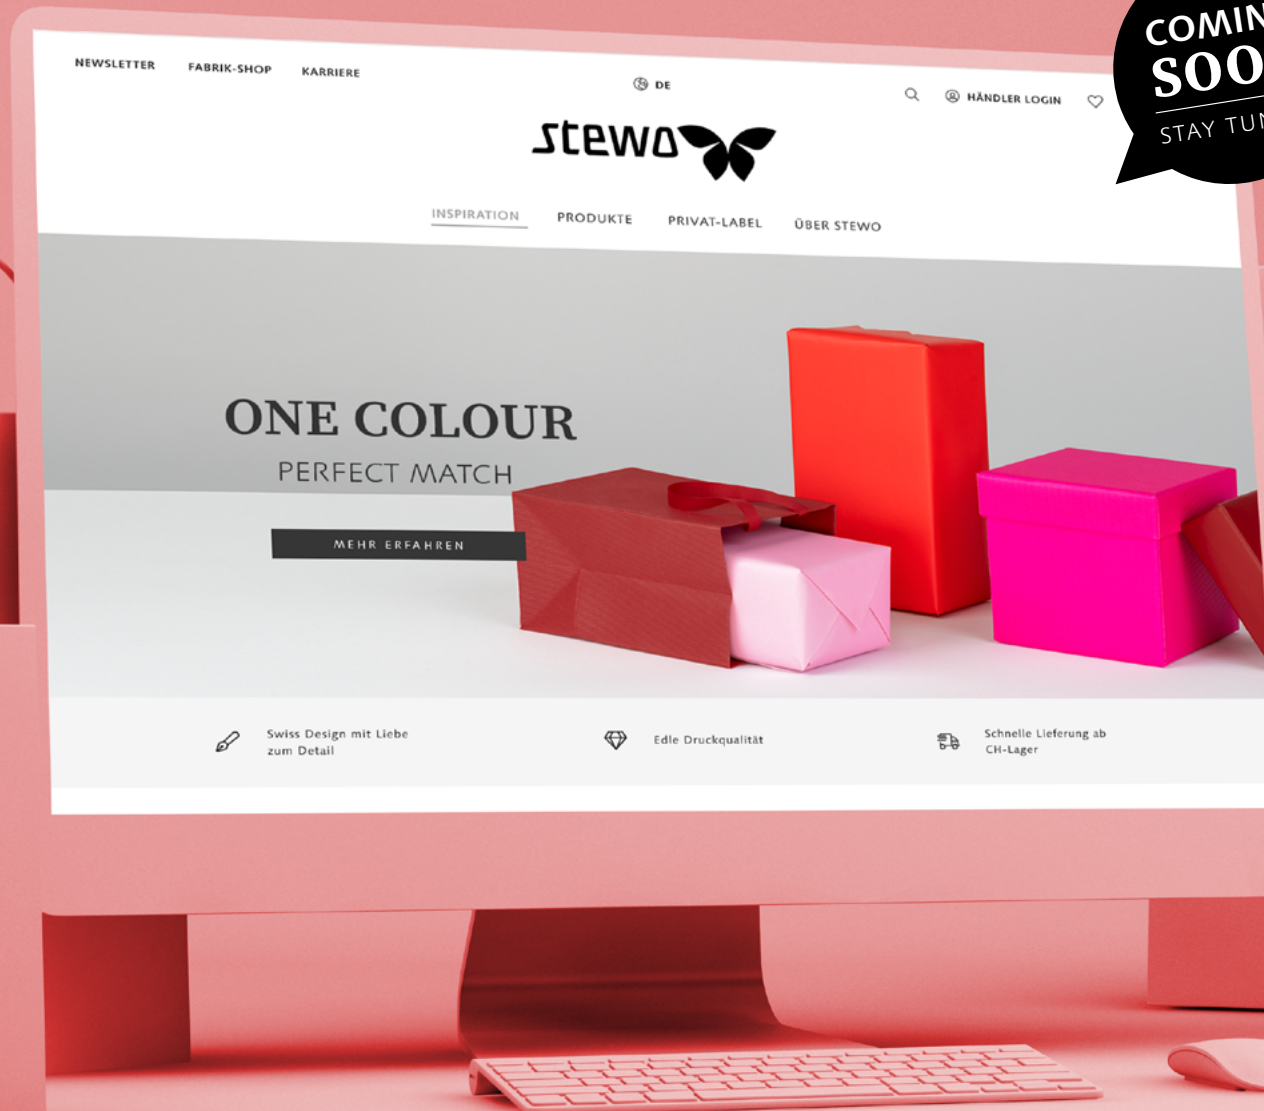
COMIN
SOO
STAY TUN

NEWSLETTER FABRIK-SHOP KARRIERE

DE

HÄNDLER LOGIN

stewo

INSPIRATION PRODUKTE PRIVAT-LABEL ÜBER STEWO

ONE COLOUR
PERFECT MATCH

MEHR ERFAHREN

Swiss Design mit Liebe zum Detail

Edle Druckqualität

Schnelle Lieferung ab CH-Lager